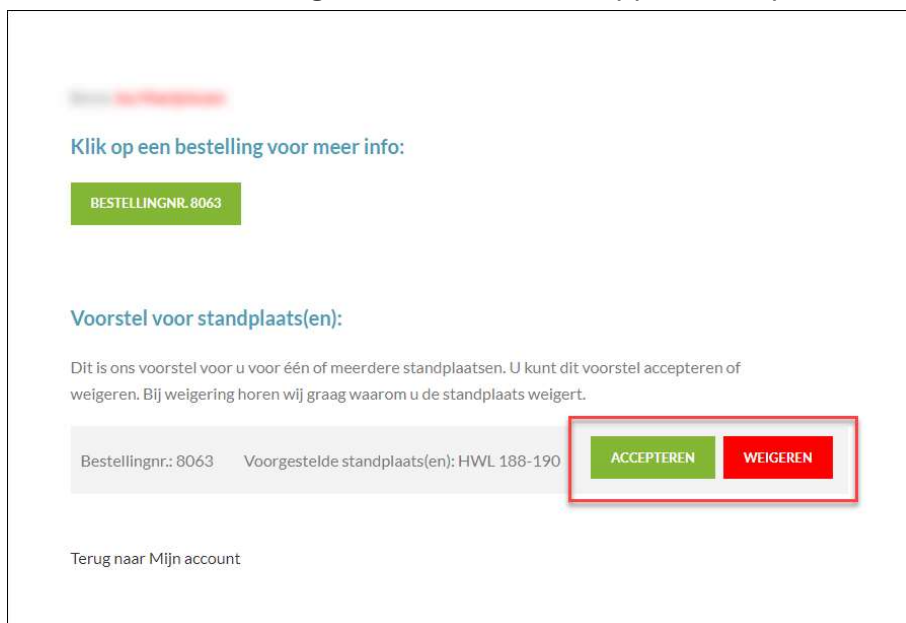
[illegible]

Klik op een bestelling voor meer info:

BESTELLINGNR. 8063

Voorstel voor standplaats(en):

Dit is ons voorstel voor u voor één of meerdere standplaatsen. U kunt dit voorstel accepteren of weigeren. Bij weigering horen wij graag waarom u de standplaats weigert.

Bestellingnr.: 8063 Voorgestelde standplaats(en): HWL 188-190 ACCEPTEREN WEIGEREN

Terug naar Mijn account